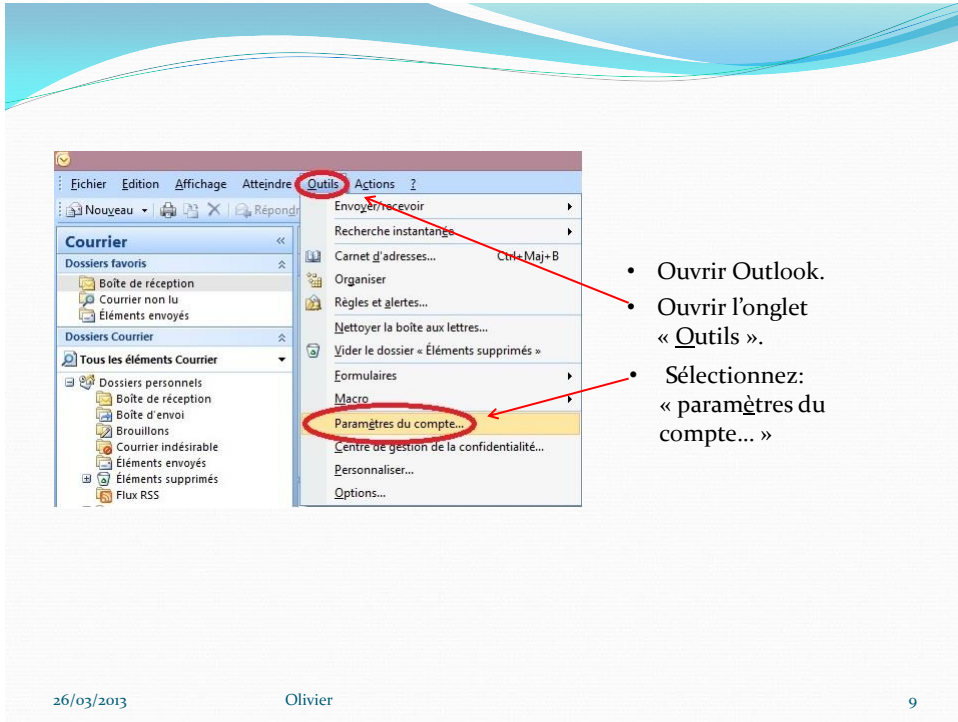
Fichier Edition Affichage Atteindre Outils Actions ?

Nouveau Répondr

Courrier

Dossiers favoris

Boîte de réception

Courrier non lu

Éléments envoyés

Dossiers Courrier

Tous les éléments Courrier

Dossiers personnels

Boîte de réception

Boîte d'envoi

Brouillons

Courrier indésirable

Éléments envoyés

Éléments supprimés

Flux RSS

Envoyer/recevoir

Recherche instantanée

Carnet d'adresses... Ctrl+Maj+B

Organiser

Règles et alertes...

Nettoyer la boîte aux lettres...

Vider le dossier « Éléments supprimés »

Formulaires

Macro

Paramètres du compte...

Centre de gestion de la confidentialité...

Personnaliser...

Options...

• Ouvrir Outlook.

• Ouvrir l'onglet « Outils ».

• Sélectionnez: « paramètres du compte… »

26/03/2013

Olivier

9